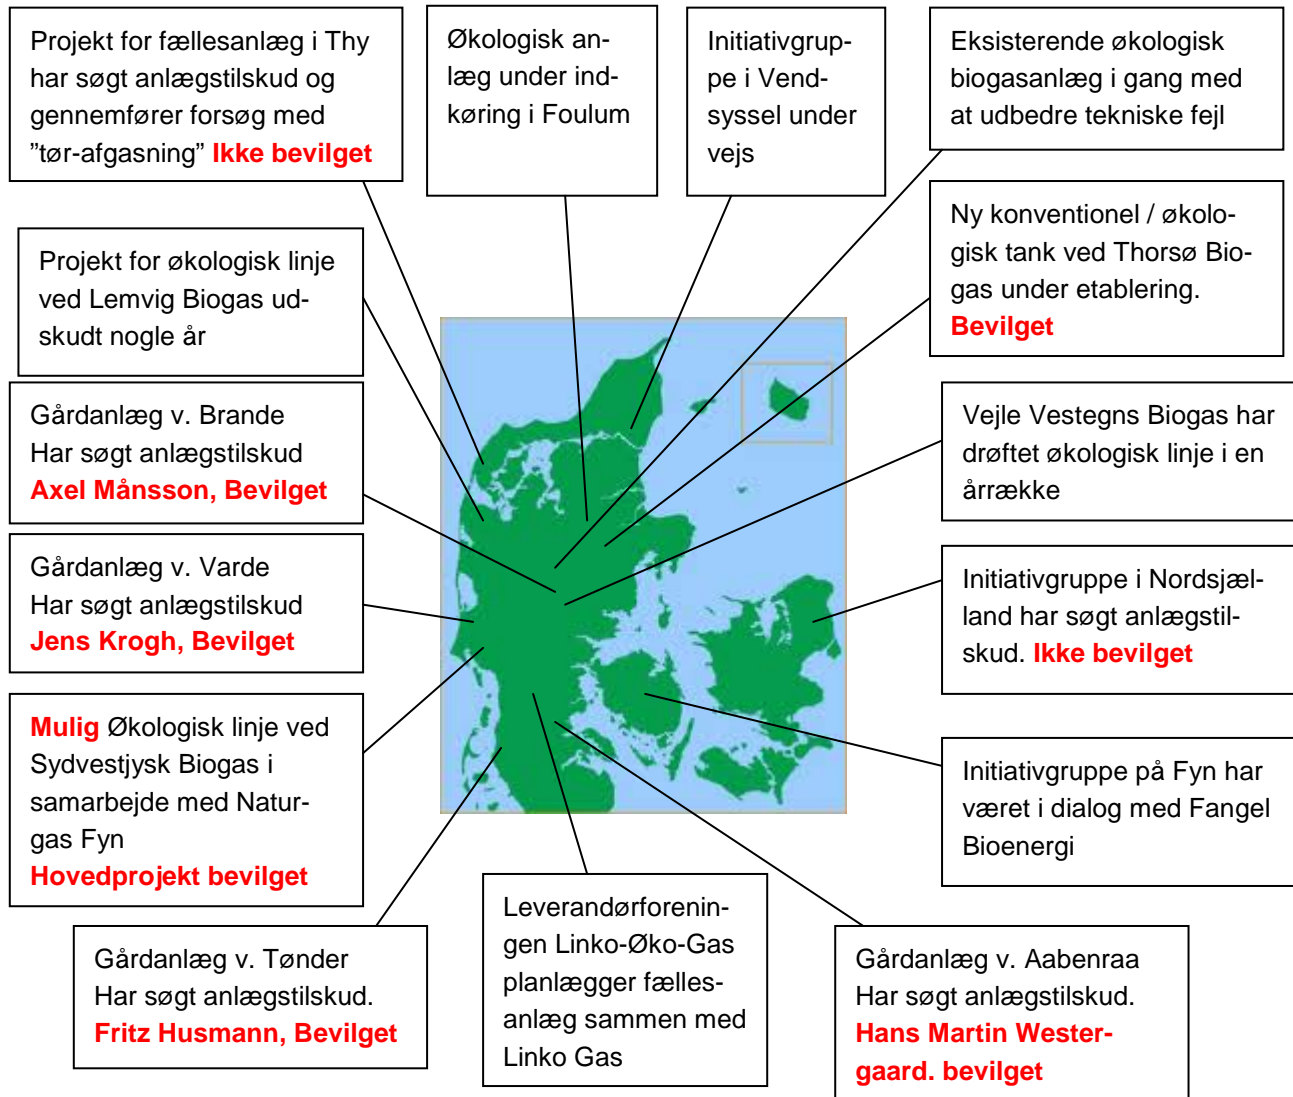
Projekt for fællesanlæg i Thy har søgt anlægstilskud og gennemfører forsøg med ”tør-afgasning” Ikke bevilget

Økologisk anlæg under indkøring i Foulum

Initiativgruppe i Vendsyssel under vejs

Eksisterende økologisk biogasanlæg i gang med at udbedre tekniske fejl

Ny konventionel / økologisk tank ved Thorsø Biogas under etablering. Bevilget

Projekt for økologisk linje ved Lemvig Biogas udskudt nogle år

Gårdanlæg v. Brande
Har søgt anlægstilskud
Axel Månsson, Bevilget

Vejle Vestegns Biogas har drøftet økologisk linje i en årrække

Gårdanlæg v. Varde
Har søgt anlægstilskud
Jens Krogh, Bevilget

Initiativgruppe i Nordsjælland har søgt anlægstilskud. Ikke bevilget

Mulig Økologisk linje ved Sydvestjysk Biogas i samarbejde med Naturgas Fyn
Hovedprojekt bevilget

Initiativgruppe på Fyn har været i dialog med Fangel Bioenergi

Gårdanlæg v. Tønder
Har søgt anlægstilskud.
Fritz Husmann, Bevilget

Leverandørforeningen Linko-Øko-Gas planlægger fællesanlæg sammen med Linko Gas

Gårdanlæg v. Aabenraa
Har søgt anlægstilskud.
Hans Martin Westergaard. bevilget